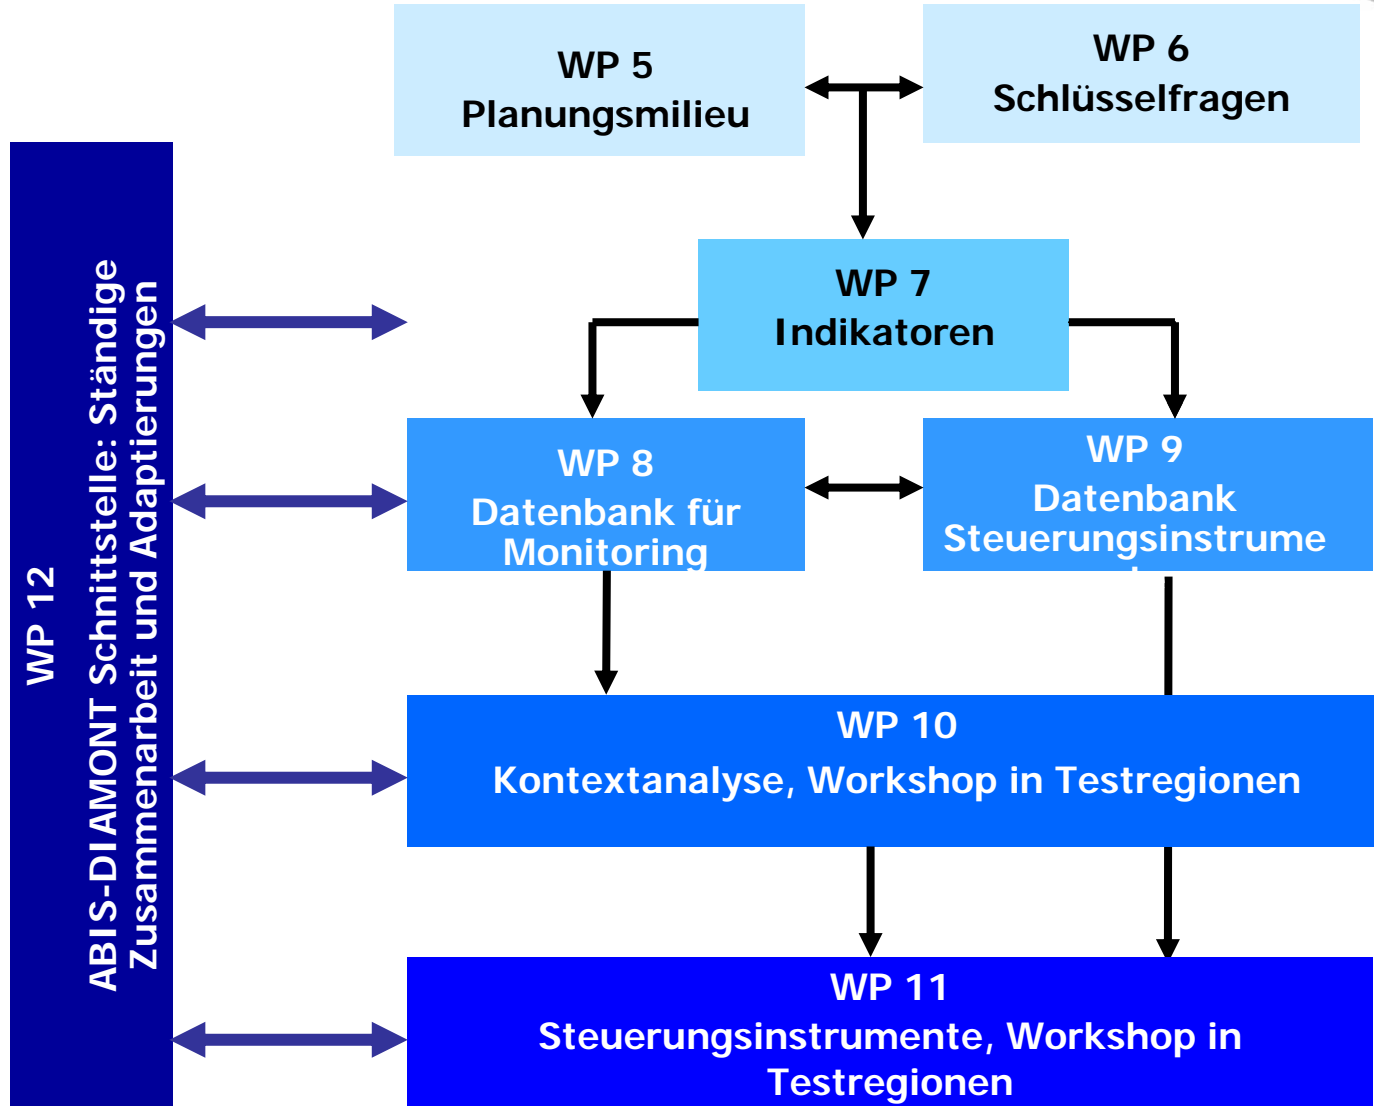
WP 5
Planungsmilieu

WP 6
Schlüsselfragen

WP 12
ABIS-DIAMONT Schnittstelle: Ständige Zusammenarbeit und Adaptierungen

WP 7
Indikatoren

WP 8
Datenbank für Monitoring

WP 9
Datenbank Steuerungsinstrume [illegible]

WP 10
Kontextanalyse, Workshop in Testregionen

WP 11
Steuerungsinstrumente, Workshop in Testregionen